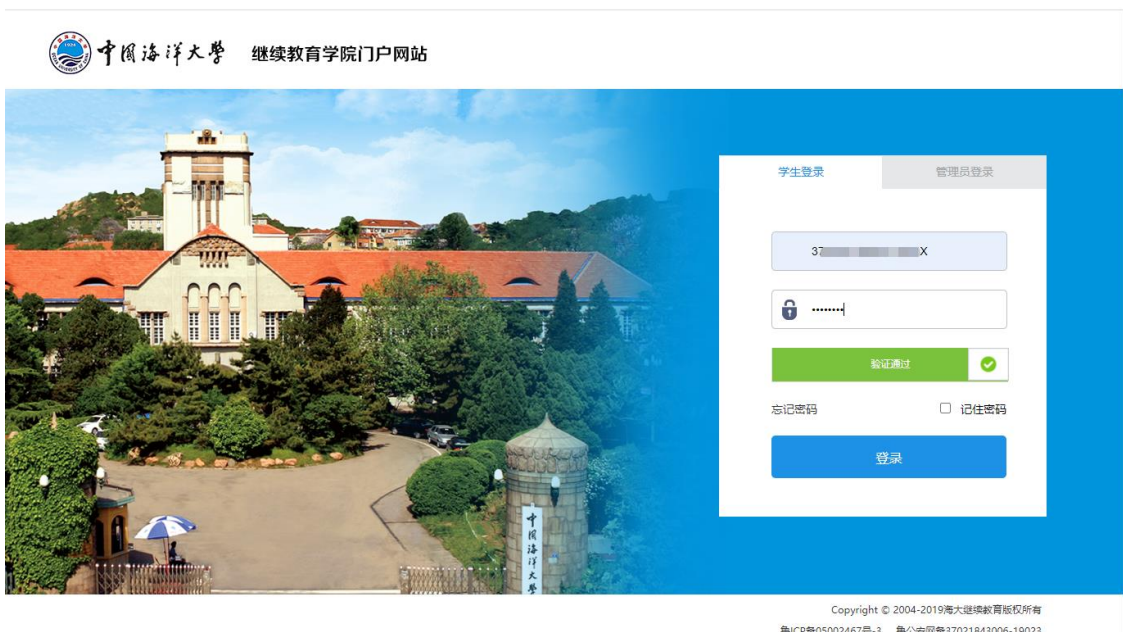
中国海洋大学 继续教育学院门户网站

学生登录
管理员登录

37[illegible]X

••••••••

验证通过

忘记密码
记住密码

登录

中国海洋大学

Copyright © 2004-2019海大继续教育版权所有
鲁ICP备05002467号-3 鲁公安网备37021843006-19023